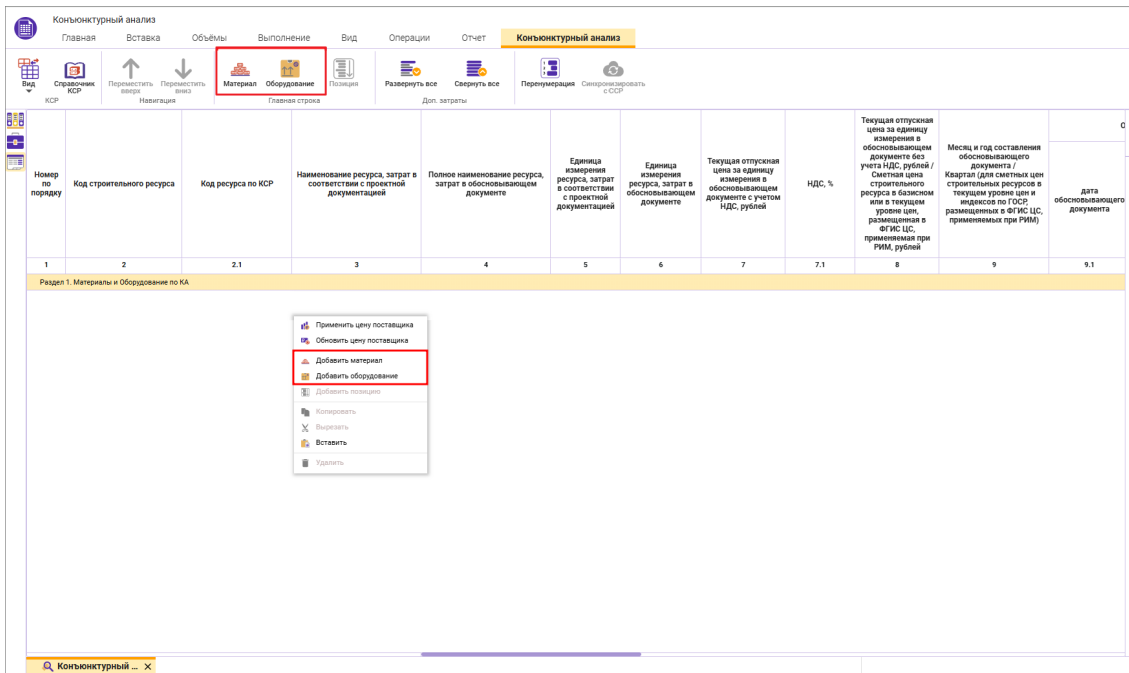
Конъюнктурный анализ

Главная Вставка Объёмы Выполнение Вид Операции Отчет Конъюнктурный анализ

Вид
Справочник КСР
КСР
Переместить вверх
Переместить вниз
Навигация
Материал
Оборудование
Позиция
Главная строка
Развернуть все
Свернуть все
Доп. затраты
Перенумерация
Синхронизировать с ССР

| Номер по порядку | Код строительного ресурса | Код ресурса по КСР | Наименование ресурса, затрат в соответствии с проектной документацией | Полное наименование ресурса, затрат в обосновывающем документе | Единица измерения ресурса, затрат в соответствии с проектной документацией | Единица измерения ресурса, затрат в обосновывающем документе | Текущая отпускная цена за единицу измерения в обосновывающем документе с учетом НДС, рублей | НДС, % | Текущая отпускная цена за единицу измерения в обосновывающем документе без учета НДС, рублей / Сметная цена строительного ресурса в базисном или в текущем уровне цен, размещенная в ФГИС ЦС, применяемая при РИМ, рублей | Месяц и год составления обосновывающего документа / Квартал (для сметных цен строительных ресурсов в текущем уровне цен и индексов по ГОСР, размещенных в ФГИС ЦС, применяемых при РИМ) | дата обосновывающего документа |
|---|---|---|---|---|---|---|---|---|---|---|---|
| 1 | 2 | 2.1 | 3 | 4 | 5 | 6 | 7 | 7.1 | 8 | 9 | 9.1 |

Раздел 1. Материалы и Оборудование по КА

Применить цену поставщика
Обновить цену поставщика
Добавить материал
Добавить оборудование
Добавить позицию
Копировать
Вырезать
Вставить
Удалить

Конъюнктурный ... ×